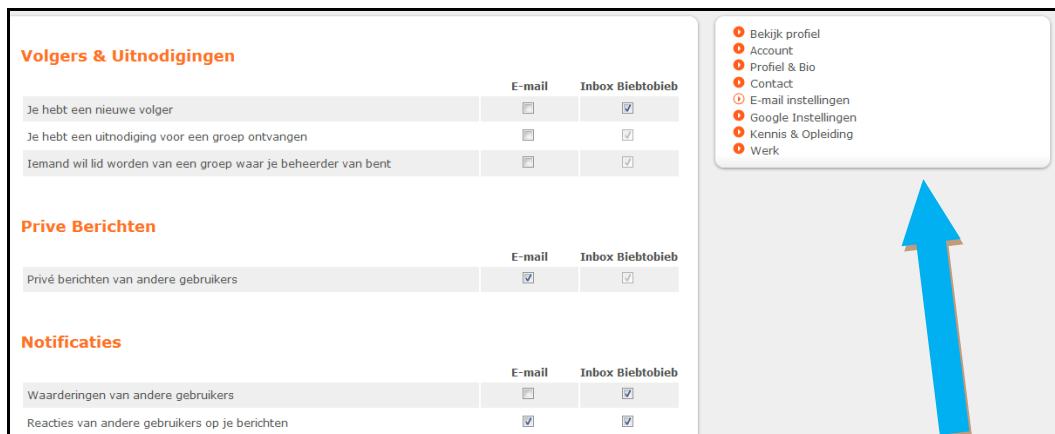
Volgers & Uitnodigingen

| | E-mail | Inbox Biebtobieb |
|---|---|---|
| Je hebt een nieuwe volger | ☐ | ☑ |
| Je hebt een uitnodiging voor een groep ontvangen | ☐ | ☑ |
| Iemand wil lid worden van een groep waar je beheerder van bent | ☐ | ☑ |

Prive Berichten

| | E-mail | Inbox Biebtobieb |
|---|---|---|
| Privé berichten van andere gebruikers | ☑ | ☑ |

Notificaties

| | E-mail | Inbox Biebtobieb |
|---|---|---|
| Waarderingen van andere gebruikers | ☐ | ☑ |
| Reacties van andere gebruikers op je berichten | ☑ | ☑ |

Bekijk profiel
Account
Profiel & Bio
Contact
E-mail instellingen
Google Instellingen
Kennis & Opleiding
Werk